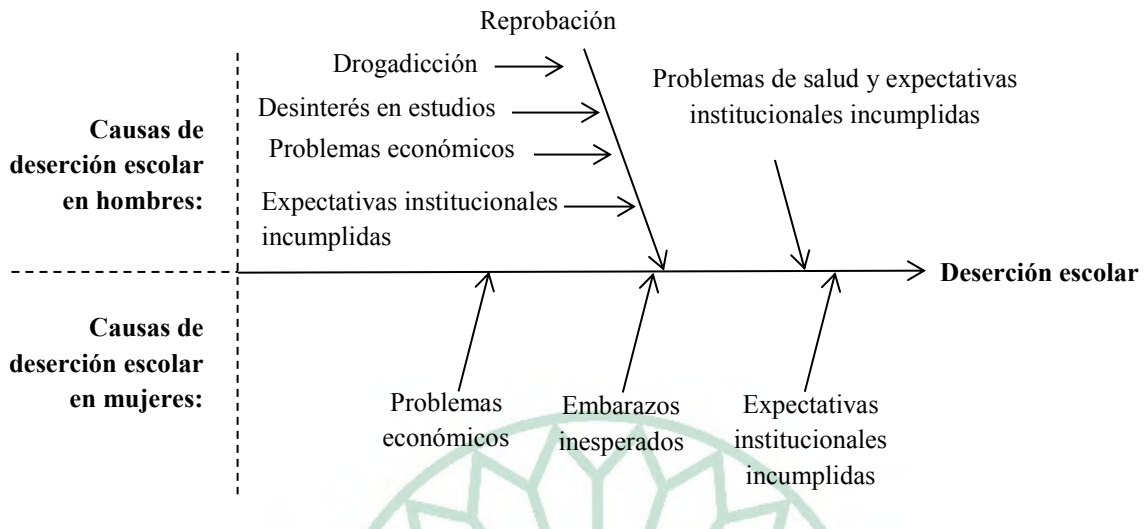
Reprobación

Drogadicción

Desinterés en estudios

Problemas económicos

Expectativas institucionales incumplidas

Problemas de salud y expectativas institucionales incumplidas

Causas de deserción escolar en hombres:

Deserción escolar

Causas de deserción escolar en mujeres:

Problemas económicos

Embarazos inesperados

Expectativas institucionales incumplidas